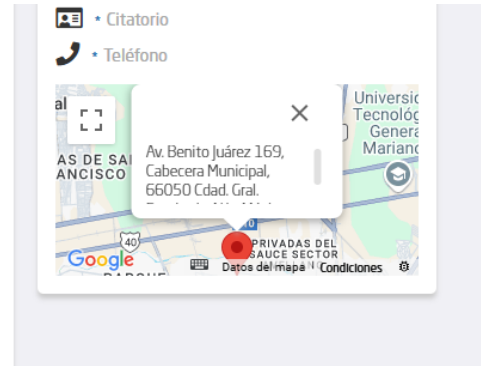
• Citatorio

• Teléfono

al

AS DE SA
ANCISCO

Av. Benito Juárez 169, Cabecera Municipal, 66050 Cdad. Gral. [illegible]

Univers
Tecnológ
Genera
Mariano

40

PRIVADAS DEL
SAUCE SECTOR

Google

Datos del mapa   Condiciones